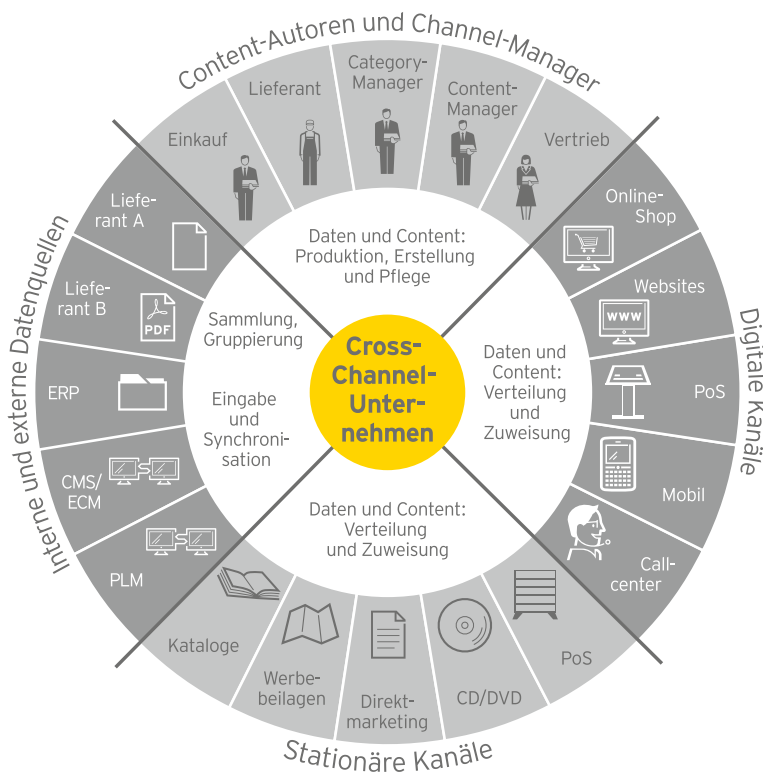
Content-Autoren und Channel-Manager

Einkauf

Lieferant

Category-Manager

Content-Manager

Vertrieb

Interne und externe Datenquellen

Lieferant A

Lieferant B

PDF

ERP

CMS/ ECM

PLM

Digitale Kanäle

Online-Shop

Websites

WWW

PoS

Mobil

Callcenter

Stationäre Kanäle

Kataloge

Werbebeilagen

Direktmarketing

CD/DVD

PoS

Daten und Content: Produktion, Erstellung und Pflege

Sammlung, Gruppierung

Eingabe und Synchronisation

Daten und Content: Verteilung und Zuweisung

Daten und Content: Verteilung und Zuweisung

Cross-Channel-Unternehmen